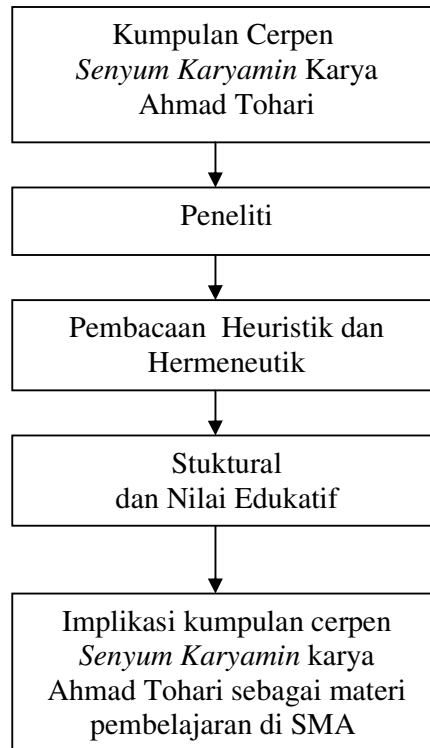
Kumpulan Cerpen *Senyum Karyamin* Karya Ahmad Tohari

Peneliti

Pembacaan Heuristik dan Hermeneutik

Stuktural dan Nilai Edukatif

Implikasi kumpulan cerpen *Senyum Karyamin* karya Ahmad Tohari sebagai materi pembelajaran di SMA